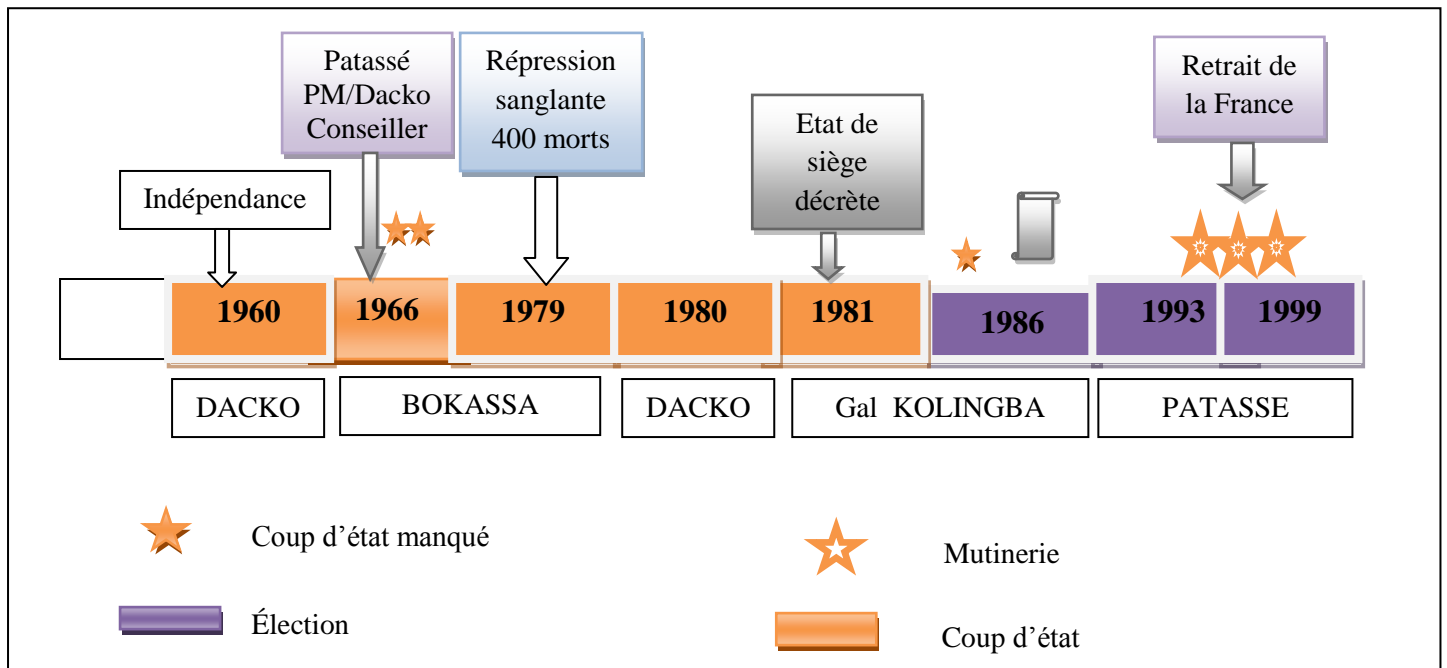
Patassé PM/Dacko Conseiller

Répression sanglante 400 morts

Etat de siège décrète

Retrait de la France

Indépendance

| 1960 | 1966 | 1979 | 1980 | 1981 | 1986 | 1993 | 1999 |
|---|---|---|---|---|---|---|---|

DACKO

BOKASSA

DACKO

Gal KOLINGBA

PATASSE

Coup d'état manqué

Mutinerie

Élection

Coup d'état